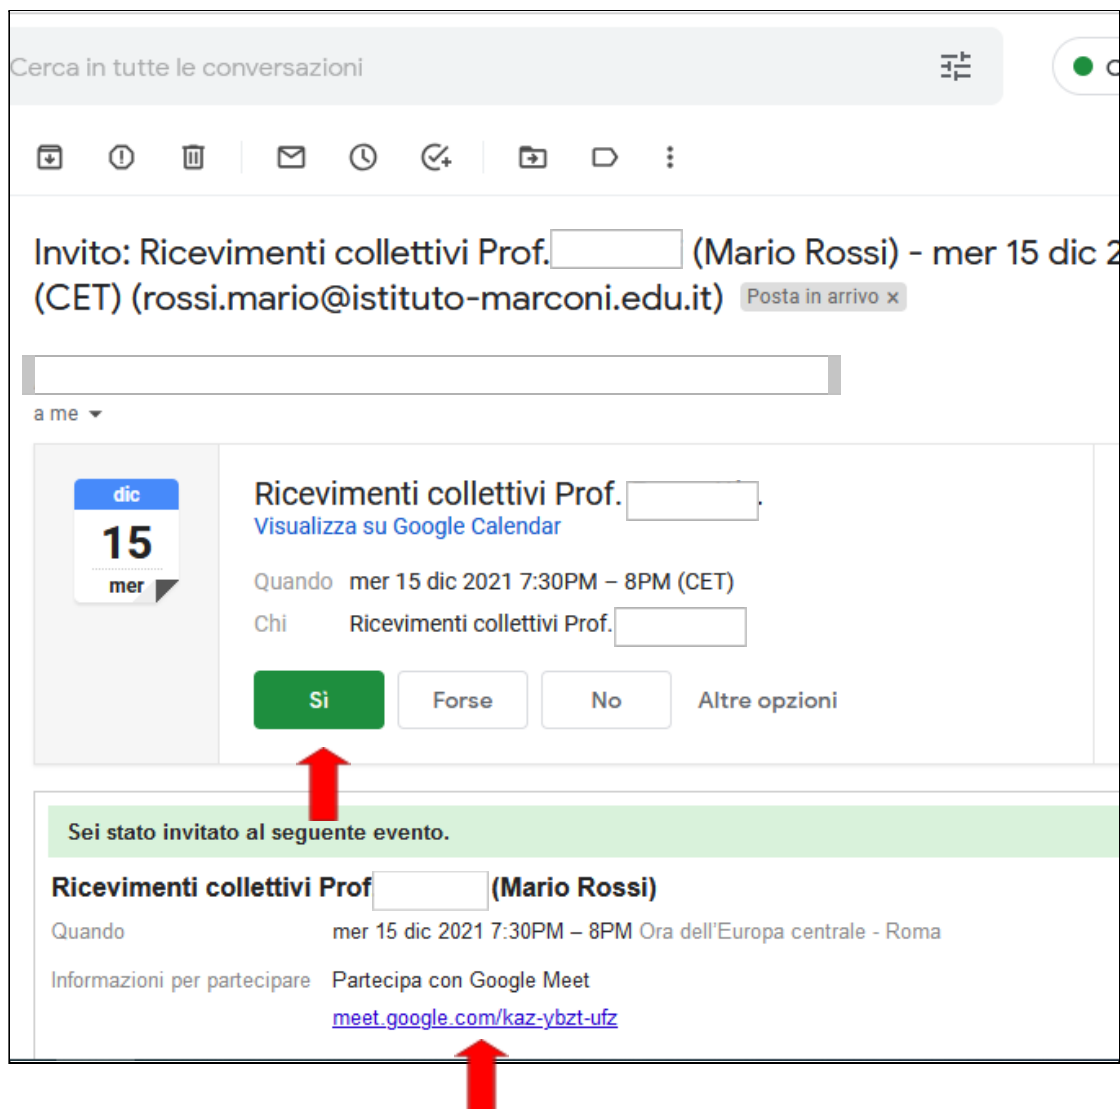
Cerca in tutte le conversazioni

Invito: Ricevimenti collettivi Prof. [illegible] (Mario Rossi) - mer 15 dic 2 (CET) (rossi.mario@istituto-marconi.edu.it) Posta in arrivo ×

a me

dic
15
mer

Ricevimenti collettivi Prof. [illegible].
Visualizza su Google Calendar

Quando mer 15 dic 2021 7:30PM – 8PM (CET)
Chi Ricevimenti collettivi Prof. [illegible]

Sì Forse No Altre opzioni

Sei stato invitato al seguente evento.

Ricevimenti collettivi Prof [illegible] (Mario Rossi)
Quando mer 15 dic 2021 7:30PM – 8PM Ora dell'Europa centrale - Roma
Informazioni per partecipare Partecipa con Google Meet
meet.google.com/kaz-ybzt-ufz